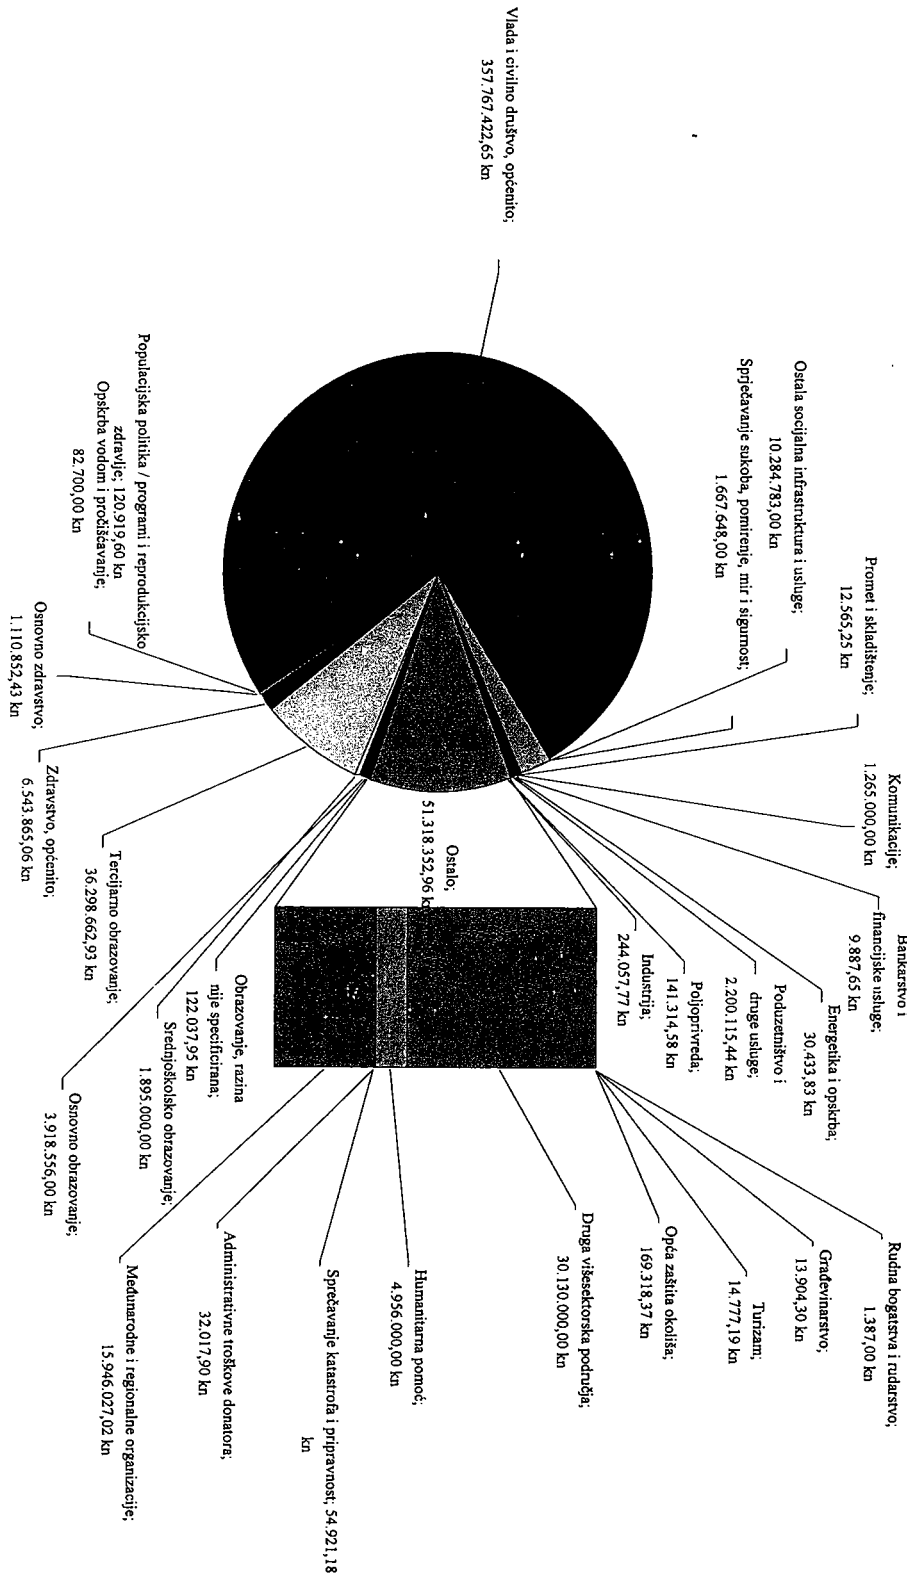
Vlada i civilno društvo, općenito; 357.767.422,65 kn

Promet i skladištenje; 12.565,25 kn

Ostala socijalna infrastruktura i usluge; 10.284.783,00 kn

Sprječavanje sukoba, pomirenje, mir i sigurnost; 1.667.648,00 kn

Populacijska politika / programi i reprodukcijsko zdravlje; 120.919,60 kn

Opskrba vodom i pročišćavanje; 82.700,00 kn

Osnovno zdravstvo; 1.110.852,43 kn

Zdravstvo, općenito; 6.543.865,06 kn

Tercijarno obrazovanje; 36.298.662,93 kn

Ostalo; 51.318.352,96 kn

Komunikacije; 1.265.000,00 kn

Bankarstvo i financijske usluge; 9.887,65 kn

Energetika i opskrba; 30.433,83 kn

Poduzetništvo i druge usluge; 2.200.115,44 kn

Poljoprivreda; 141.314,58 kn

Industrija; 244.057,77 kn

Obrazovanje, razina nije specificirana; 122.037,95 kn

Srednjoškolsko obrazovanje; 1.895.000,00 kn

Osnovno obrazovanje; 3.918.556,00 kn

Rudna bogatstva i rudarstvo; 1.387,00 kn

Građevinarstvo; 13.904,30 kn

Turizam; 14.777,19 kn

Opća zaštita okoliša; 169.318,37 kn

Druga višesektorska područja; 30.130.000,00 kn

Humanitarna pomoć; 4.956.000,00 kn

Sprečavanje katastrofa i pripravnost; 54.921,18 kn

Administrativne troškove donatora; 32.017,90 kn

Međunarodne i regionalne organizacije; 15.946.027,02 kn